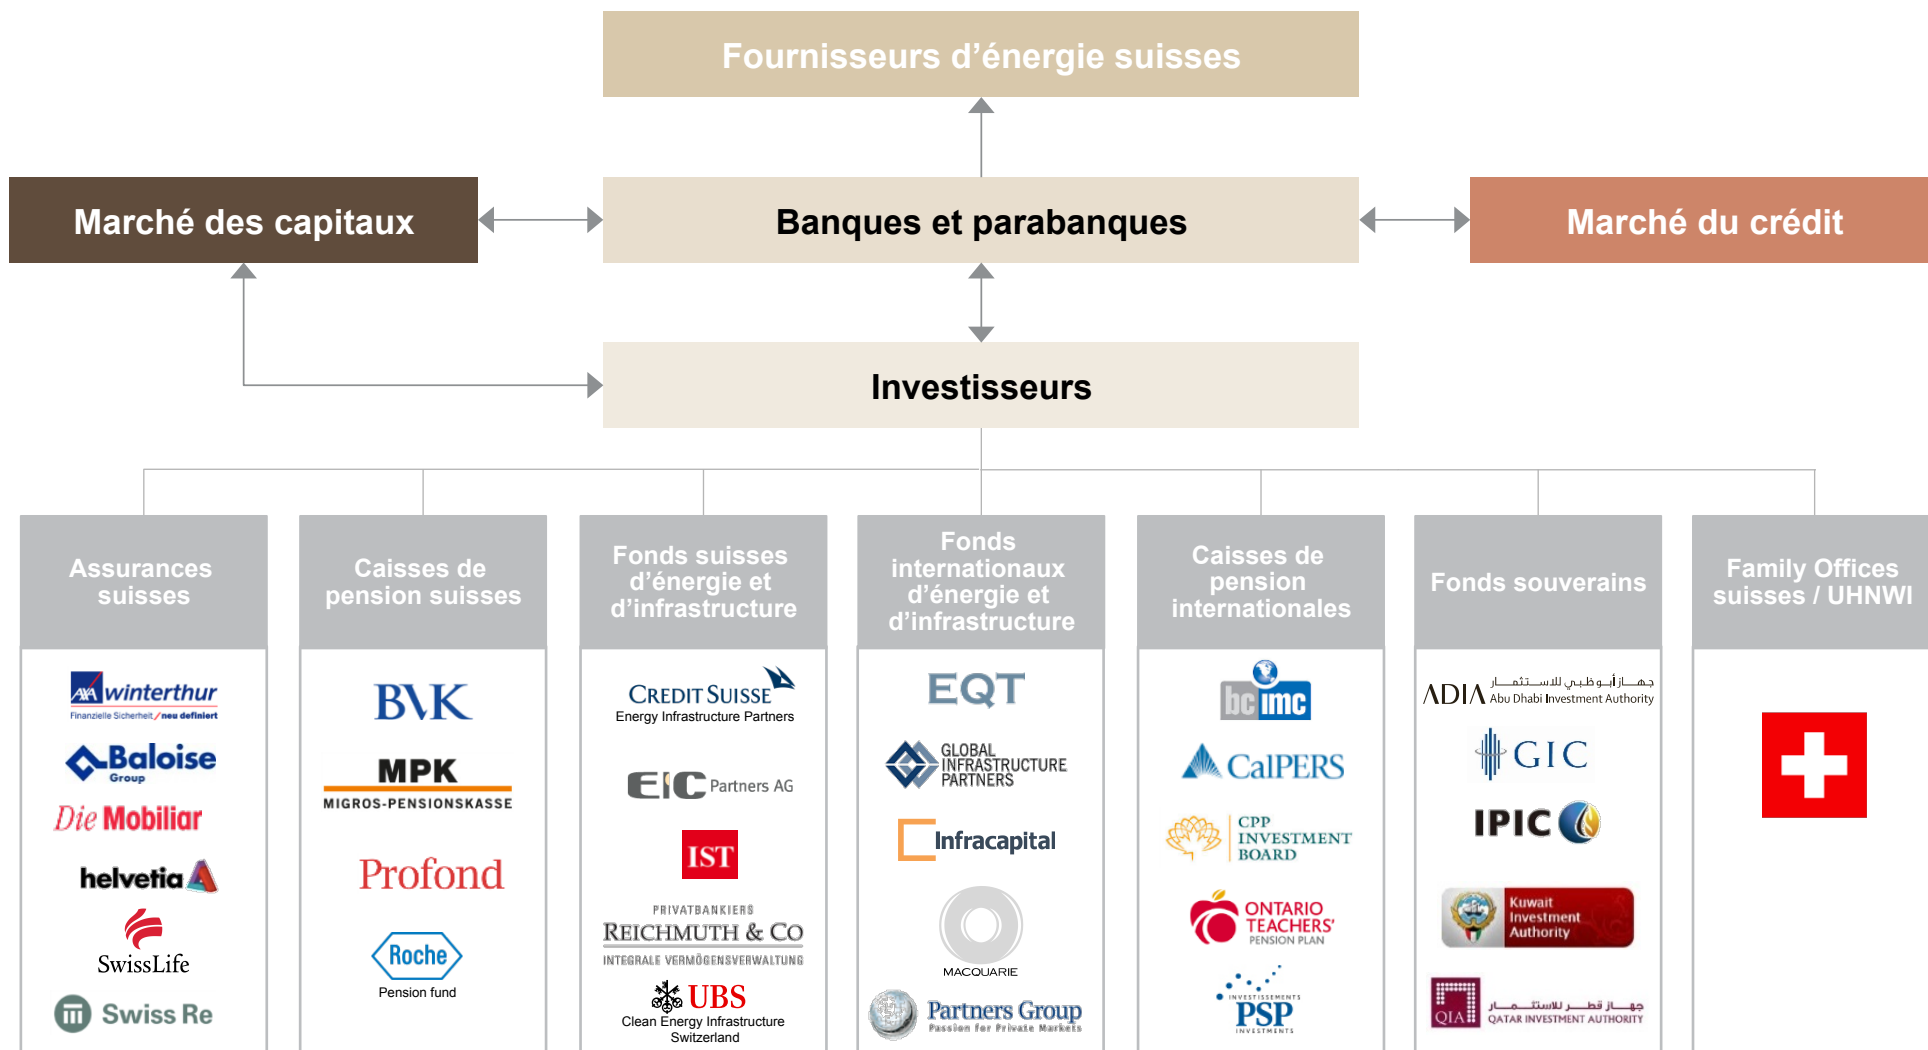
Fournisseurs d'énergie suisses

Marché des capitaux

Banques et parabanques

Marché du crédit

Investisseurs

Assurances suisses

AXA winterthur
Finanzielle Sicherheit / neu definiert
Baloise Group
Die Mobiliar
helvetia
SwissLife
Swiss Re

Caisses de pension suisses

BVK
MPK
MIGROS-PENSIONSKASSE
Profond
Roche
Pension fund

Fonds suisses d'énergie et d'infrastructure

CREDIT SUISSE
Energy Infrastructure Partners
EIC Partners AG
IST
PRIVATBANKIERS
REICHMUTH & CO
INTEGRALE VERMÖGENSVERWALTUNG
UBS
Clean Energy Infrastructure Switzerland

Fonds internationaux d'énergie et d'infrastructure

EQT
GLOBAL INFRASTRUCTURE PARTNERS
Infracapital
MACQUARIE
Partners Group
Passion for Private Markets

Caisses de pension internationales

bc imc
CalPERS
CPP INVESTMENT BOARD
ONTARIO TEACHERS' PENSION PLAN
INVESTISSEMENTS PSP INVESTMENTS

Fonds souverains

ADIA جهاز أبوظبي للاستثمار Abu Dhabi Investment Authority
GIC
IPIC
Kuwait Investment Authority
QIA جهاز قطر للاستثمار QATAR INVESTMENT AUTHORITY

Family Offices suisses / UHNWI